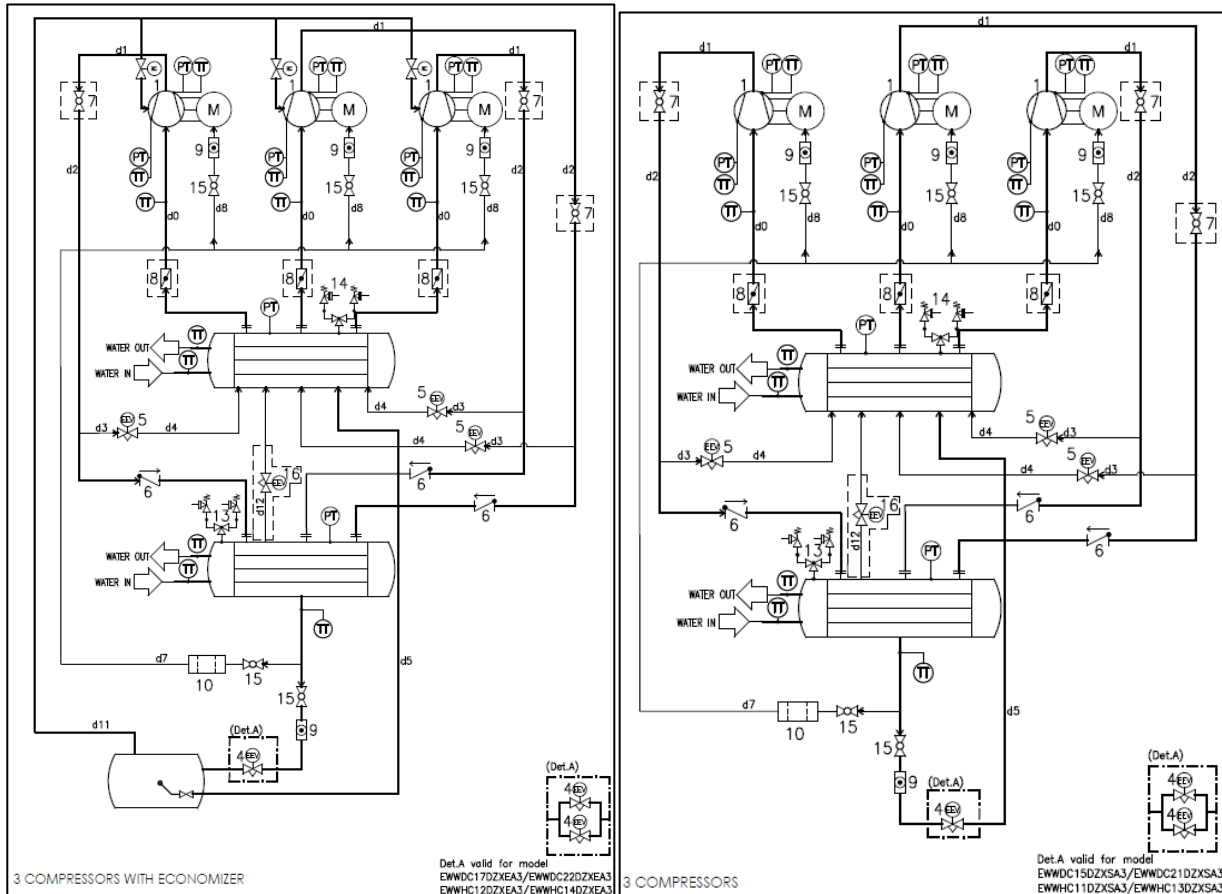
d1 d1 d1
PT TT PT TT PT TT
1 M 1 M 1 M
7 7 7
d2 d2 d2
PT TT 9 PT TT 9 PT TT 9
15 15 15
TT d8 TT d8 TT d8
d0 d0 d0
8 8 8
PT 14
TT
WATER OUT
TT
WATER IN
5 EEV d3
d4
d3 EEV 5 d4
d4 5 EEV d3
6 16 EEV 6
d12 6
13 PT
WATER OUT TT
WATER IN TT
TT
d7 10 15
15
9
d5
d11
(Det.A)
4 EEV
(Det.A)
4 EEV
4 EEV
3 COMPRESSORS WITH ECONOMIZER
Det.A valid for model
EWWDC17DZXEA3/EWWDC22DZXEA3
EWWHC12DZXEA3/EWWHC14DZXEA3

d1 d1 d1
PT TT PT TT PT TT
1 M 1 M 1 M
7 7 7
d2 d2 d2
PT TT 9 PT TT 9 PT TT 9
15 15 15
TT d8 TT d8 TT d8
d0 d0 d0
8 8 8
PT 14
WATER OUT TT
WATER IN TT
5 EEV d3
d4
d3 EEV 5 d4
d4 5 EEV d3
6 16 EEV 6
d12 6
13 PT
WATER OUT TT
WATER IN TT
TT
d7 10 15
15
9
d5
(Det.A)
4 EEV
(Det.A)
4 EEV
4 EEV
3 COMPRESSORS
Det.A valid for model
EWWDC15DZXSA3/EWWDC21DZXSA3
EWWHC11DZXSA3/EWWHC13DZXSA3